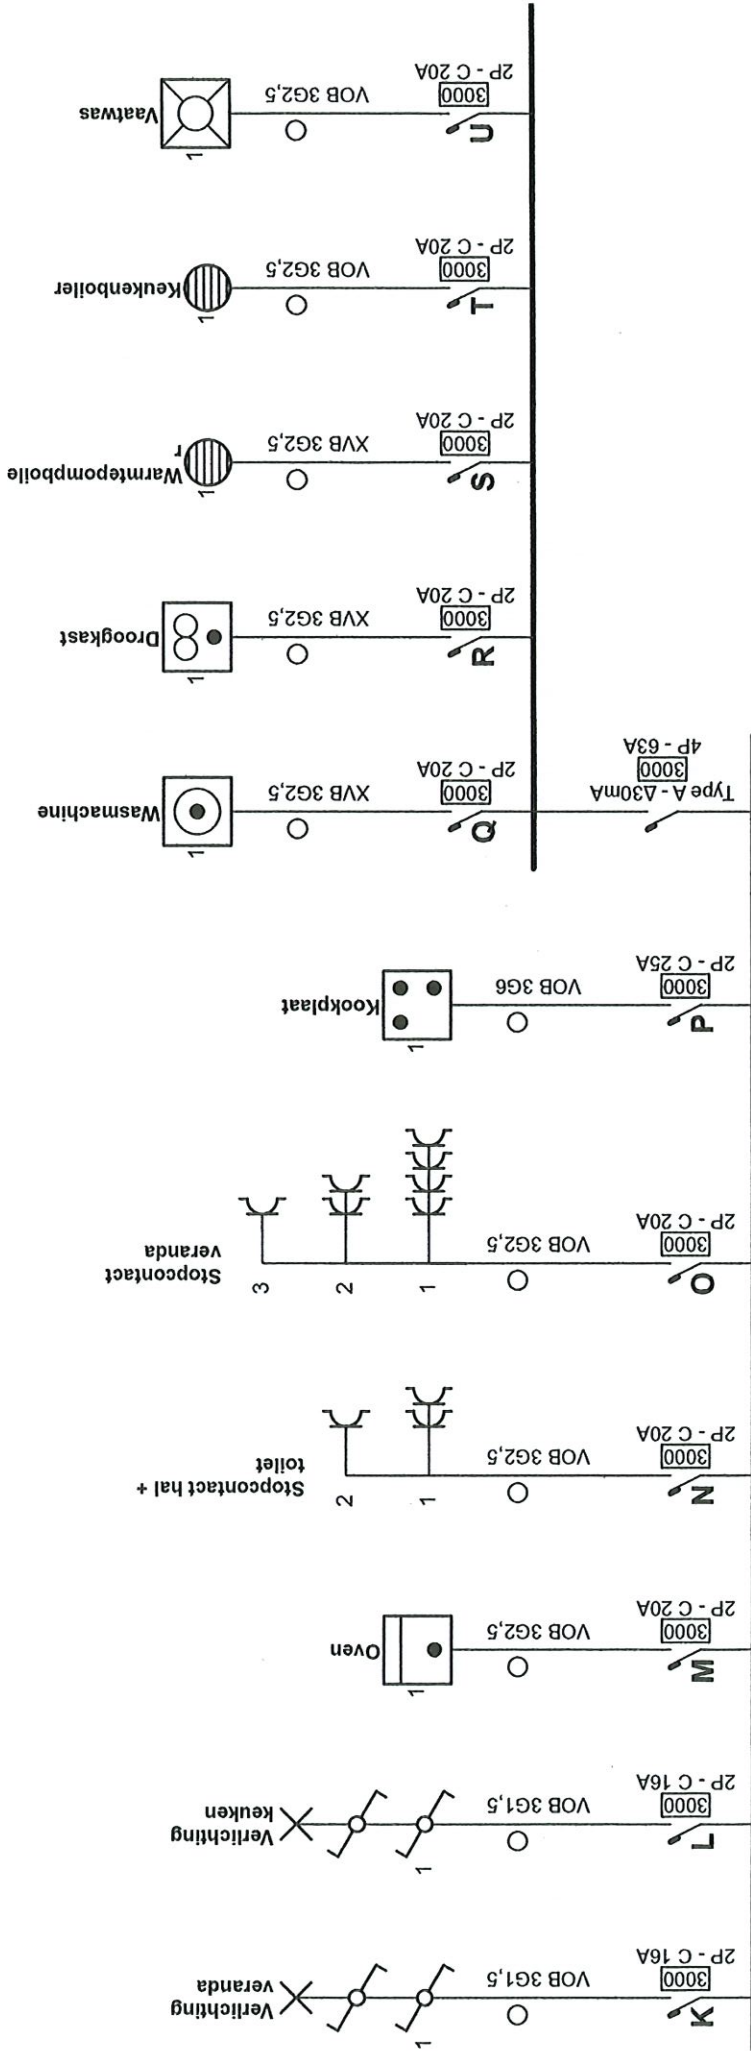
U
3000
2P - C 20A
VOB 3G2,5
1
Vaatwas

T
3000
2P - C 20A
VOB 3G2,5
1
Keukenboiler

S
3000
2P - C 20A
XVB 3G2,5
1
Warmtepompboiler

R
3000
2P - C 20A
XVB 3G2,5
1
Droogkast

Q
3000
2P - C 20A
XVB 3G2,5
1
Wasmachine

Type A - Δ30mA
3000
4P - 63A

P
3000
2P - C 25A
VOB 3G6
1
Kookplaat

O
3000
2P - C 20A
VOB 3G2,5
1
2
3
Stopcontact veranda

N
3000
2P - C 20A
VOB 3G2,5
1
2
Stopcontact hal + toilet

M
3000
2P - C 20A
VOB 3G2,5
1
Oven

L
3000
2P - C 16A
VOB 3G1,5
1
Verlichting keuken

K
3000
2P - C 16A
VOB 3G1,5
1
Verlichting veranda